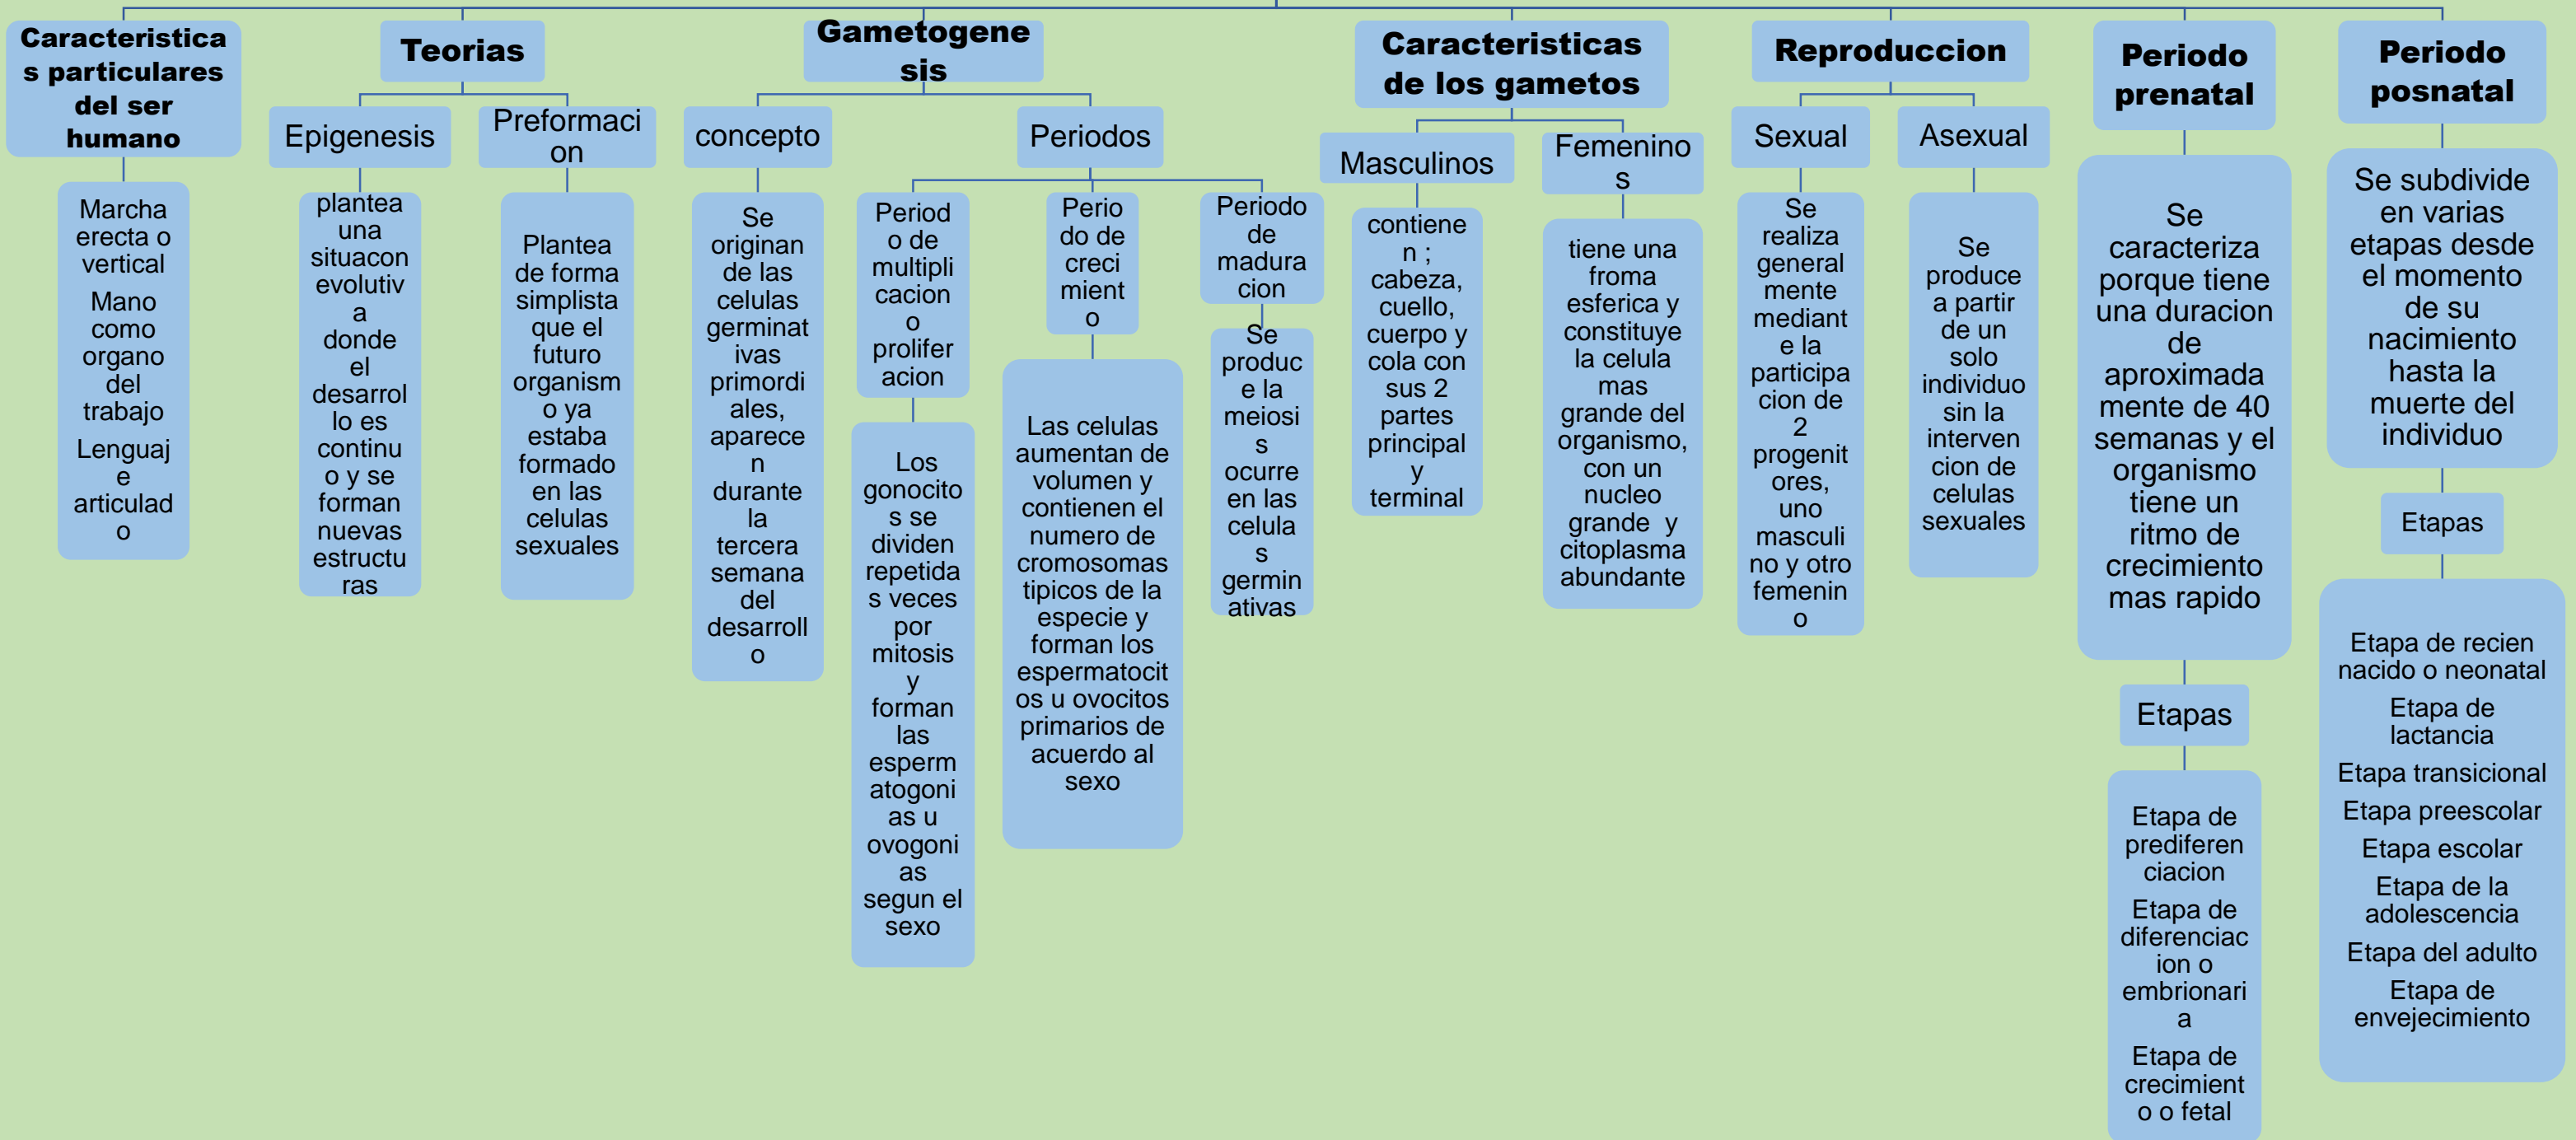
Caracteristicas particulares del ser humano

Marcha erecta o vertical

Mano como organo del trabajo

Lenguaje articulado

Teorias

Epigenesis

plantea una situacon evolutiva donde el desarrollo es continuo y se forman nuevas estructuras

Preformacion

Plantea de forma simplista que el futuro organismo ya estaba formado en las celulas sexuales

Gametogenesis

concepto

Se originan de las celulas germinativas primordiales, aparecen durante la tercera semana del desarrollo

Periodos

Periodo de multiplicacion o proliferacion

Los gonocitos se dividen repetidas veces por mitosis y forman las espermatogonias u ovogonias segun el sexo

Periodo de crecimiento

Las celulas aumentan de volumen y contienen el numero de cromosomas tipicos de la especie y forman los espermatocitos u ovocitos primarios de acuerdo al sexo

Periodo de maduracion

Se produce la meiosis ocurre en las celulas germinativas

Caracteristicas de los gametos

Masculinos

contienen ; cabeza, cuello, cuerpo y cola con sus 2 partes principal y terminal

Femeninos

tiene una froma esferica y constituye la celula mas grande del organismo, con un nucleo grande y citoplasma abundante

Reproduccion

Sexual

Se realiza generalmente mediante la participacion de 2 progenitores, uno masculino y otro femenino

Asexual

Se produce a partir de un solo individuo sin la intervencion de celulas sexuales

Periodo prenatal

Se caracteriza porque tiene una duracion de aproximadamente de 40 semanas y el organismo tiene un ritmo de crecimiento mas rapido

Etapas

Etapa de prediferenciacion

Etapa de diferenciacion o embrionaria

Etapa de crecimiento o fetal

Periodo posnatal

Se subdivide en varias etapas desde el momento de su nacimiento hasta la muerte del individuo

Etapas

Etapa de recien nacido o neonatal

Etapa de lactancia

Etapa transicional

Etapa preescolar

Etapa escolar

Etapa de la adolescencia

Etapa del adulto

Etapa de envejecimiento